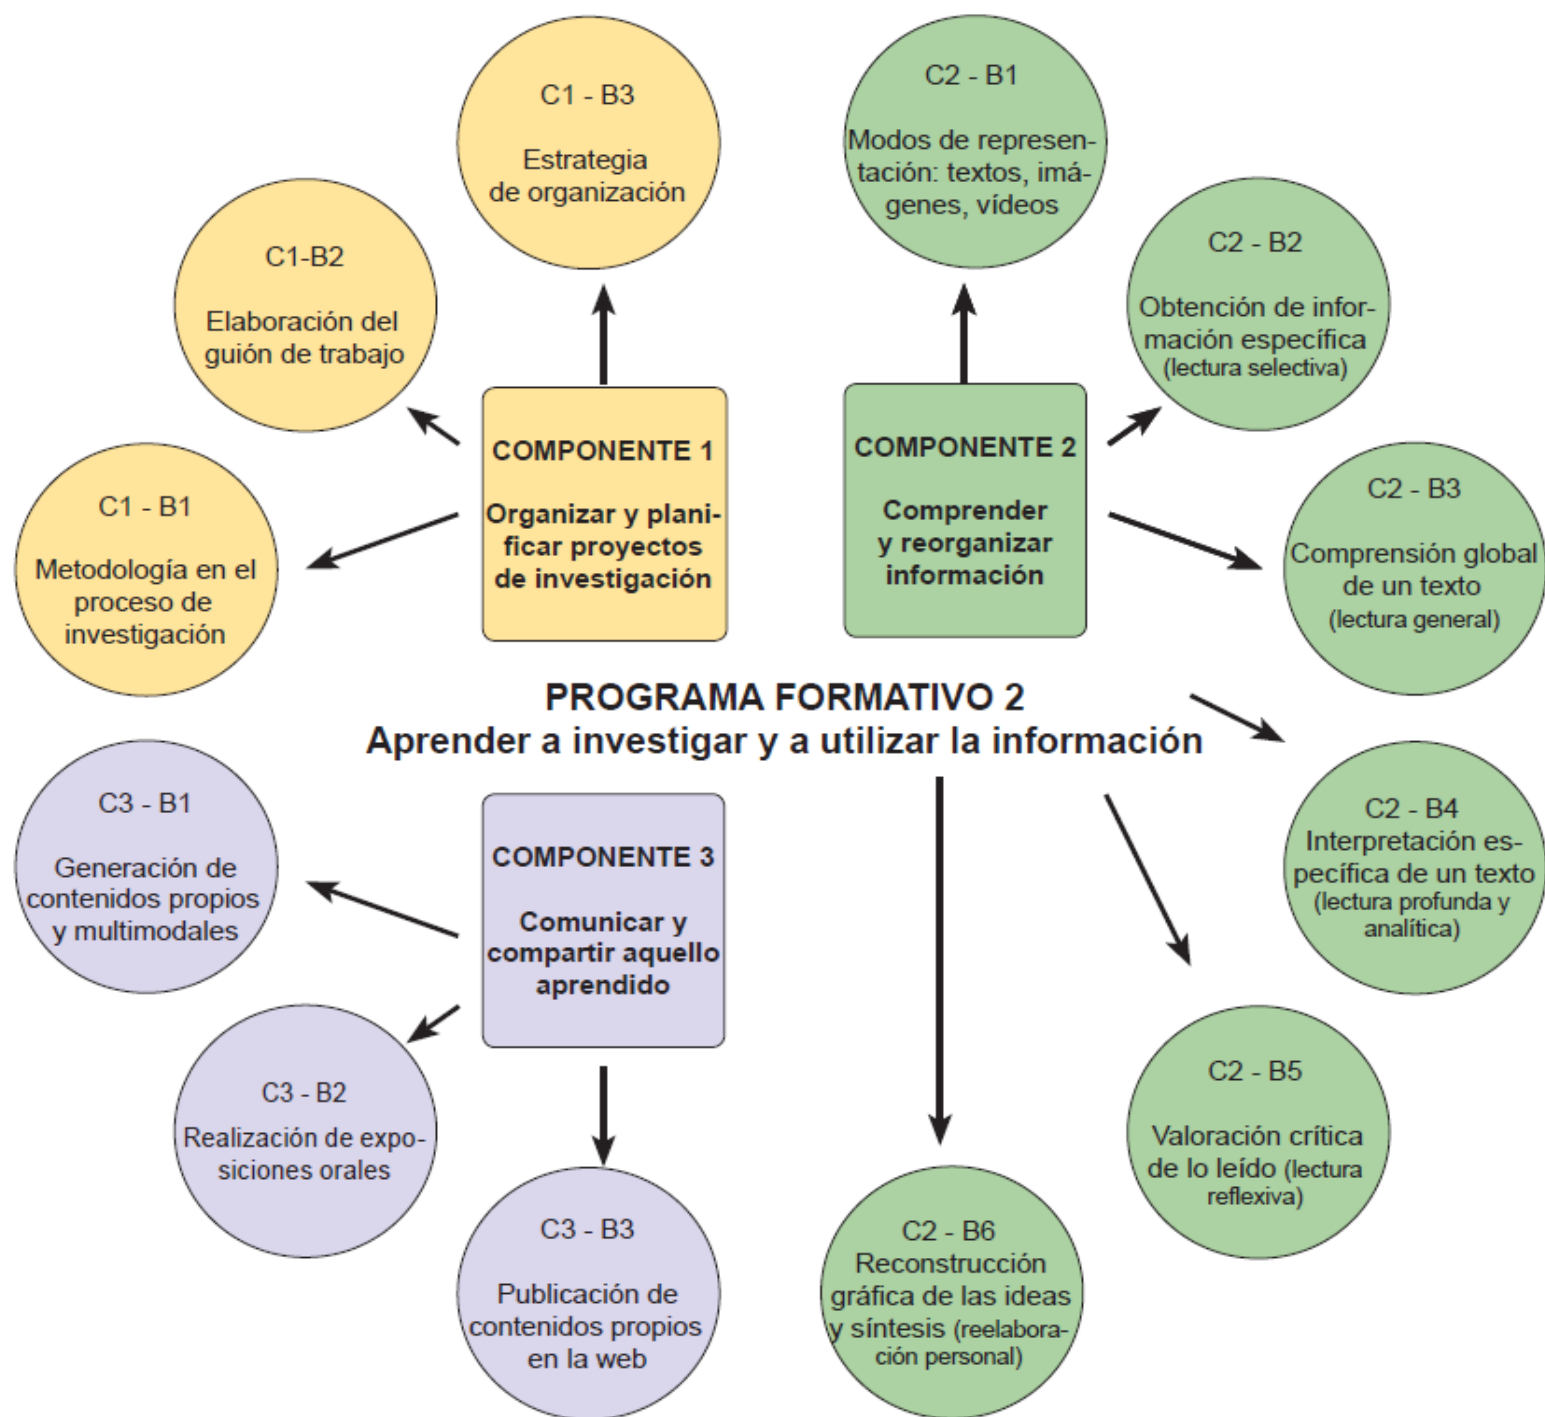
COMPONENTE 1

Organizar y planificar proyectos de investigación

C1 - B1

Metodología en el proceso de investigación

C1-B2

Elaboración del guión de trabajo

C1 - B3

Estrategia de organización

COMPONENTE 2

Comprender y reorganizar información

C2 - B1

Modos de representación: textos, imágenes, vídeos

C2 - B2

Obtención de información específica (lectura selectiva)

C2 - B3

Comprensión global de un texto (lectura general)

C2 - B4

Interpretación específica de un texto (lectura profunda y analítica)

C2 - B5

Valoración crítica de lo leído (lectura reflexiva)

C2 - B6

Reconstrucción gráfica de las ideas y síntesis (reelaboración personal)

PROGRAMA FORMATIVO 2
Aprender a investigar y a utilizar la información

COMPONENTE 3

Comunicar y compartir aquello aprendido

C3 - B1

Generación de contenidos propios y multimodales

C3 - B2

Realización de exposiciones orales

C3 - B3

Publicación de contenidos propios en la web